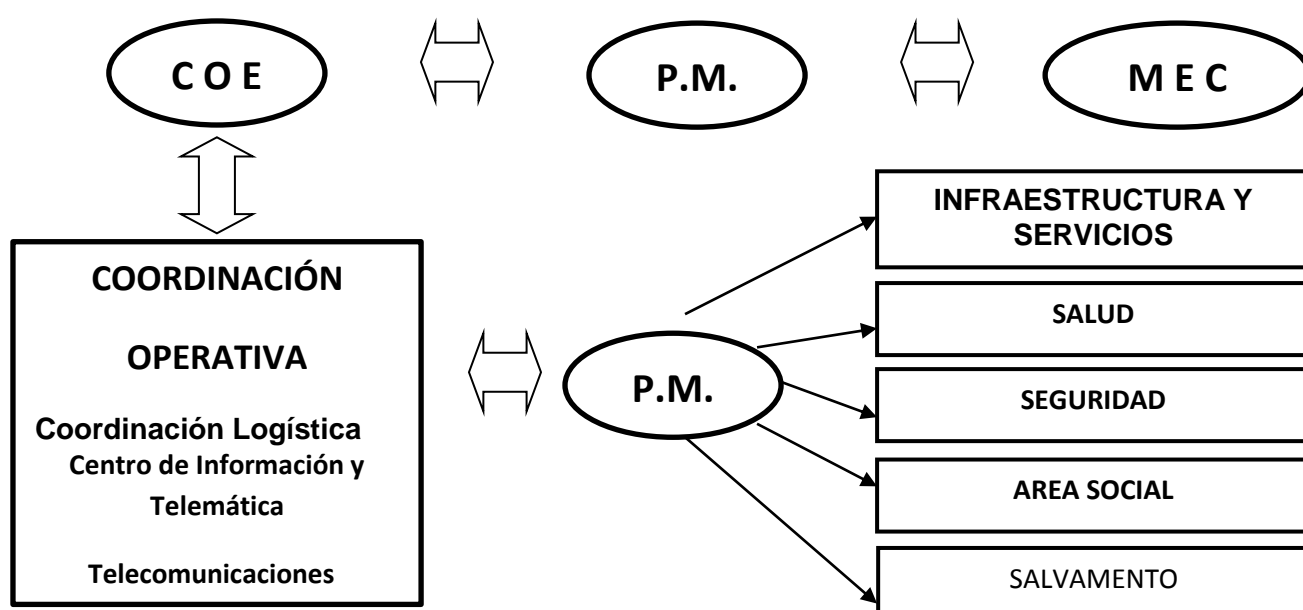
C O E

P.M.

M E C

COORDINACIÓN

OPERATIVA

Coordinación Logística

Centro de Información y Telemática

Telecomunicaciones

P.M.

INFRAESTRUCTURA Y SERVICIOS

SALUD

SEGURIDAD

AREA SOCIAL

SALVAMENTO